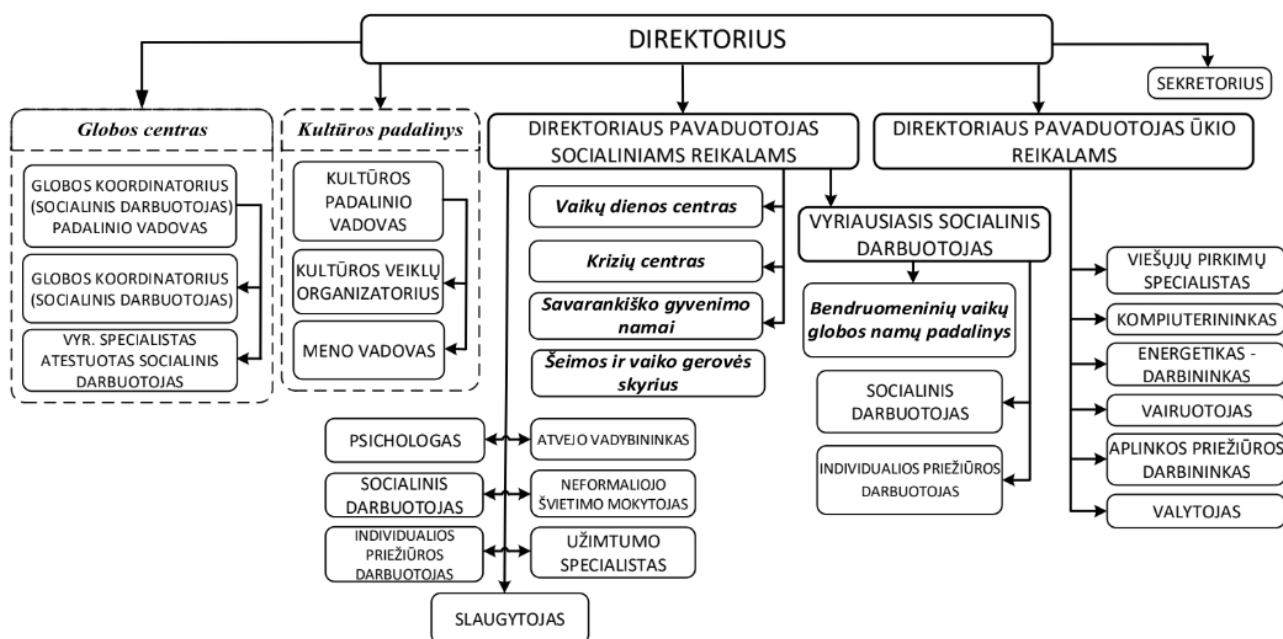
DIREKTORIUS

SEKRETORIUS

Globos centras

GLOBOS KOORDINATORIUS (SOCIALINIS DARBUOTOJAS) PADALINIO VADOVAS

GLOBOS KOORDINATORIUS (SOCIALINIS DARBUOTOJAS)

VYR. SPECIALISTAS ATESTUOTAS SOCIALINIS DARBUOTOJAS

Kultūros padalinys

KULTŪROS PADALINIO VADOVAS

KULTŪROS VEIKLŲ ORGANIZATORIUS

MENO VADOVAS

DIREKTORIAUS PAVADUOTOJAS SOCIALINIAMS REIKALAMS

Vaikų dienos centras

Krizių centras

Savarankiško gyvenimo namai

Šeimos ir vaiko gerovės skyrius

VYRIAUSIASIS SOCIALINIS DARBUOTOJAS

Bendruomeninių vaikų globos namų padalinys

SOCIALINIS DARBUOTOJAS

INDIVIDUALIOS PRIEŽIŪROS DARBUOTOJAS

DIREKTORIAUS PAVADUOTOJAS ŪKIO REIKALAMS

VIEŠŲJŲ PIRKIMŲ SPECIALISTAS

KOMPIUTERININKAS

ENERGETIKAS - DARBININKAS

VAIRUOTOJAS

APLINKOS PRIEŽIŪROS DARBININKAS

VALYTOJAS

PSICHOLOGAS

ATVEJO VADYBININKAS

SOCIALINIS DARBUOTOJAS

NEFORMALIOJO ŠVIETIMO MOKYTOJAS

INDIVIDUALIOS PRIEŽIŪROS DARBUOTOJAS

UŽIMTUMO SPECIALISTAS

SLAUGYTOJAS